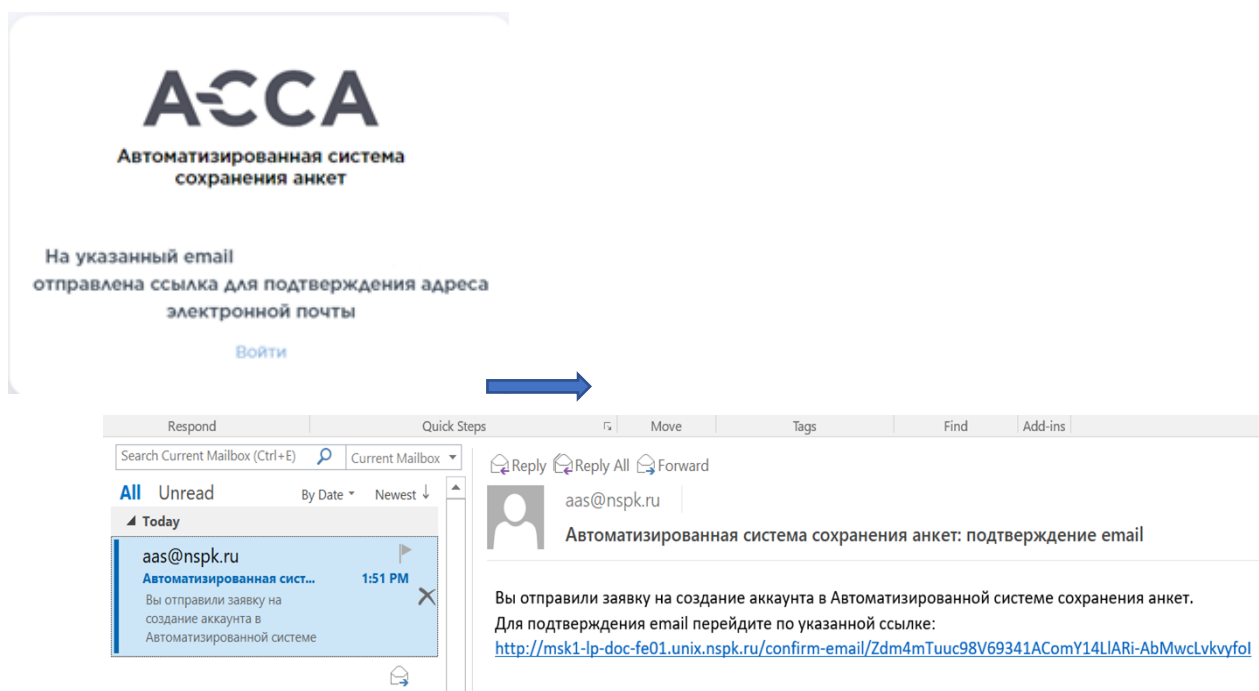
АССА
Автоматизированная система сохранения анкет

На указанный email отправлена ссылка для подтверждения адреса электронной почты

Войти

Respond | Quick Steps | Move | Tags | Find | Add-ins

Search Current Mailbox (Ctrl+E) | Current Mailbox

All Unread | By Date | Newest

Today

aas@nspk.ru
Автоматизированная сист... 1:51 PM
Вы отправили заявку на создание аккаунта в Автоматизированной системе

Reply | Reply All | Forward

aas@nspk.ru
Автоматизированная система сохранения анкет: подтверждение email

Вы отправили заявку на создание аккаунта в Автоматизированной системе сохранения анкет.
Для подтверждения email перейдите по указанной ссылке:
http://msk1-lp-doc-fe01.unix.nspk.ru/confirm-email/Zdm4mTuuc98V69341AComY14LlARi-AbMwcLvkvyfoI